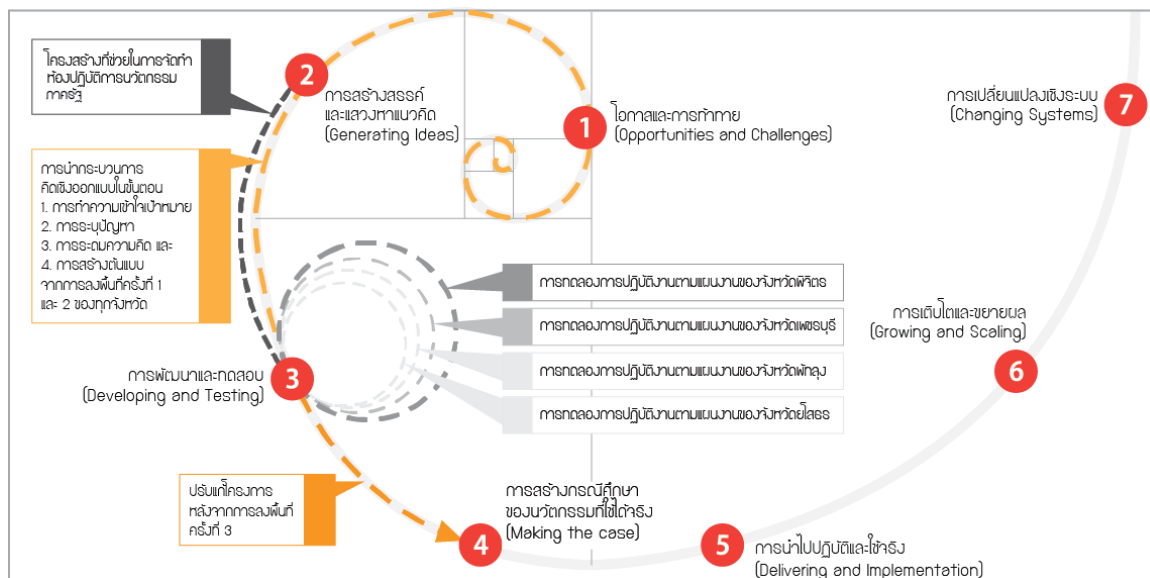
โครงสร้างที่ช่วยในการจัดทำห้องปฏิบัติการนวัตกรรมภาครัฐ

2
การสร้างสรรค์และแสวงหาแนวคิด
(Generating Ideas)

1
โอกาสและการท้าทาย
(Opportunities and Challenges)

7
การเปลี่ยนแปลงเชิงระบบ
(Changing Systems)

การนำกระบวนการคิดเชิงออกแบบในขั้นตอน
1. การทำความเข้าใจเป้าหมาย
2. การระบุปัญหา
3. การระดมความคิด และ
4. การสร้างต้นแบบ
จากการลงพื้นที่ครั้งที่ 1 และ 2 ของทุกจังหวัด

การทดลองการปฏิบัติงานตามแผนงานของจังหวัดพิจิตร
การทดลองการปฏิบัติงานตามแผนงานของจังหวัดเพชรบุรี
การทดลองการปฏิบัติงานตามแผนงานของจังหวัดพัทลุง
การทดลองการปฏิบัติงานตามแผนงานของจังหวัดยโสธร

การเติบโตและขยายผล
(Growing and Scaling)
6

การพัฒนาและทดสอบ
(Developing and Testing)
3

ปรับแก้โครงการหลังจากการลงพื้นที่ครั้งที่ 3

การสร้างกรณีศึกษาของนวัตกรรมที่ใช้ได้จริง
(Making the case)
4

5
การนำไปปฏิบัติและใช้จริง
(Delivering and Implementation)